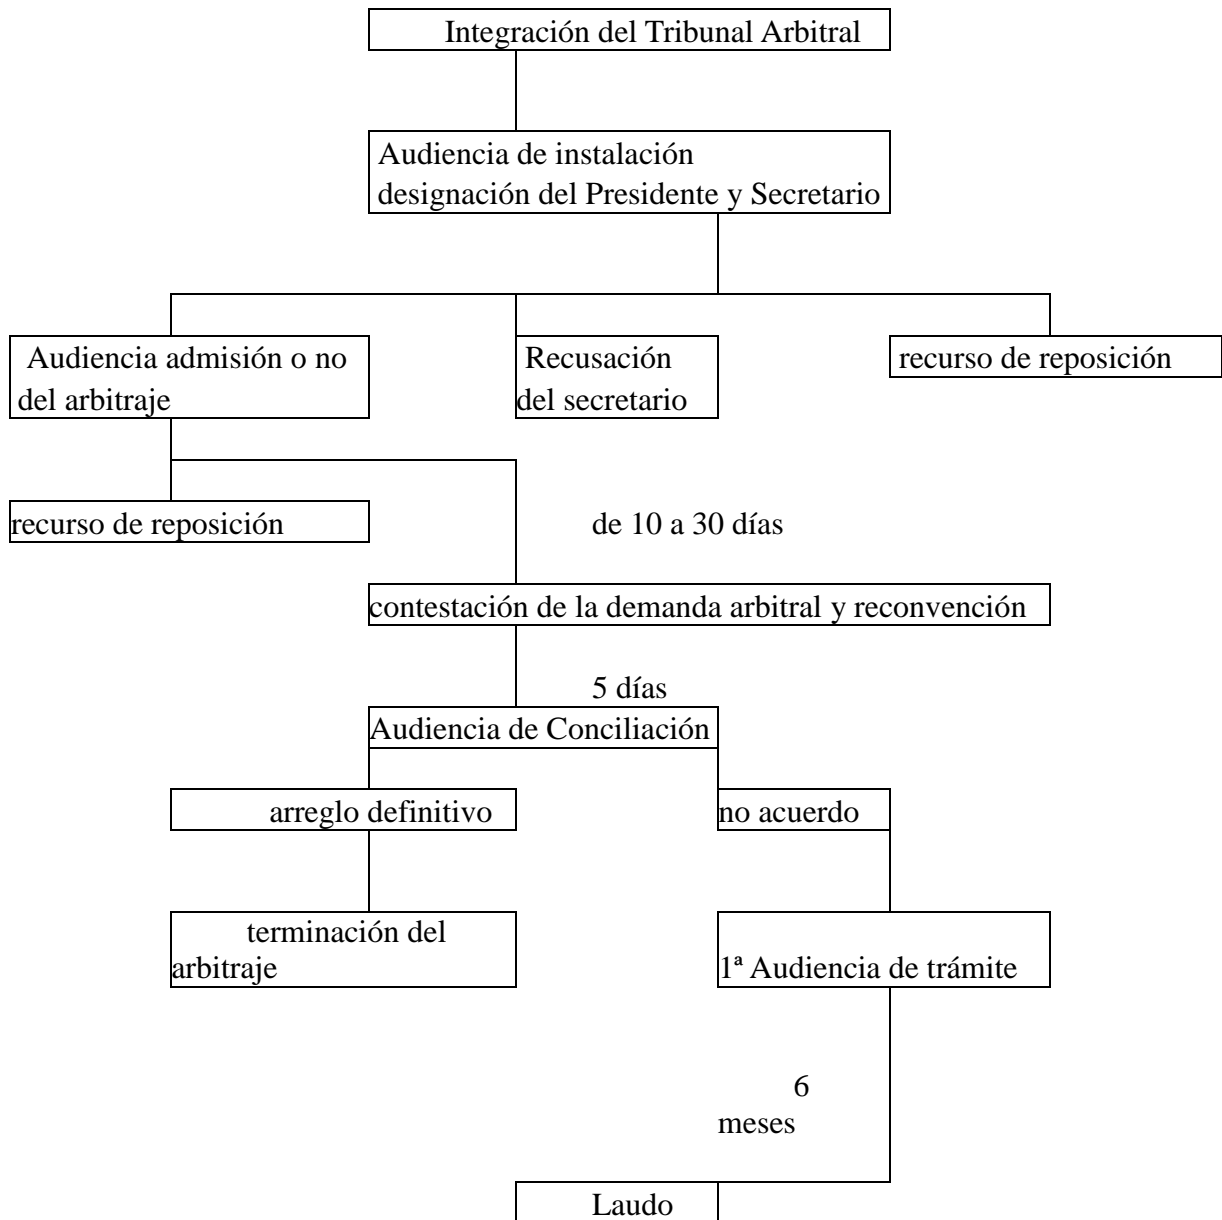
Integración del Tribunal Arbitral

Audiencia de instalación designación del Presidente y Secretario

Audiencia admisión o no del arbitraje

Recusación del secretario

recurso de reposición

recurso de reposición

de 10 a 30 días

contestación de la demanda arbitral y reconvención

5 días

Audiencia de Conciliación

arreglo definitivo

no acuerdo

terminación del arbitraje

1ª Audiencia de trámite

6 meses

Laudo